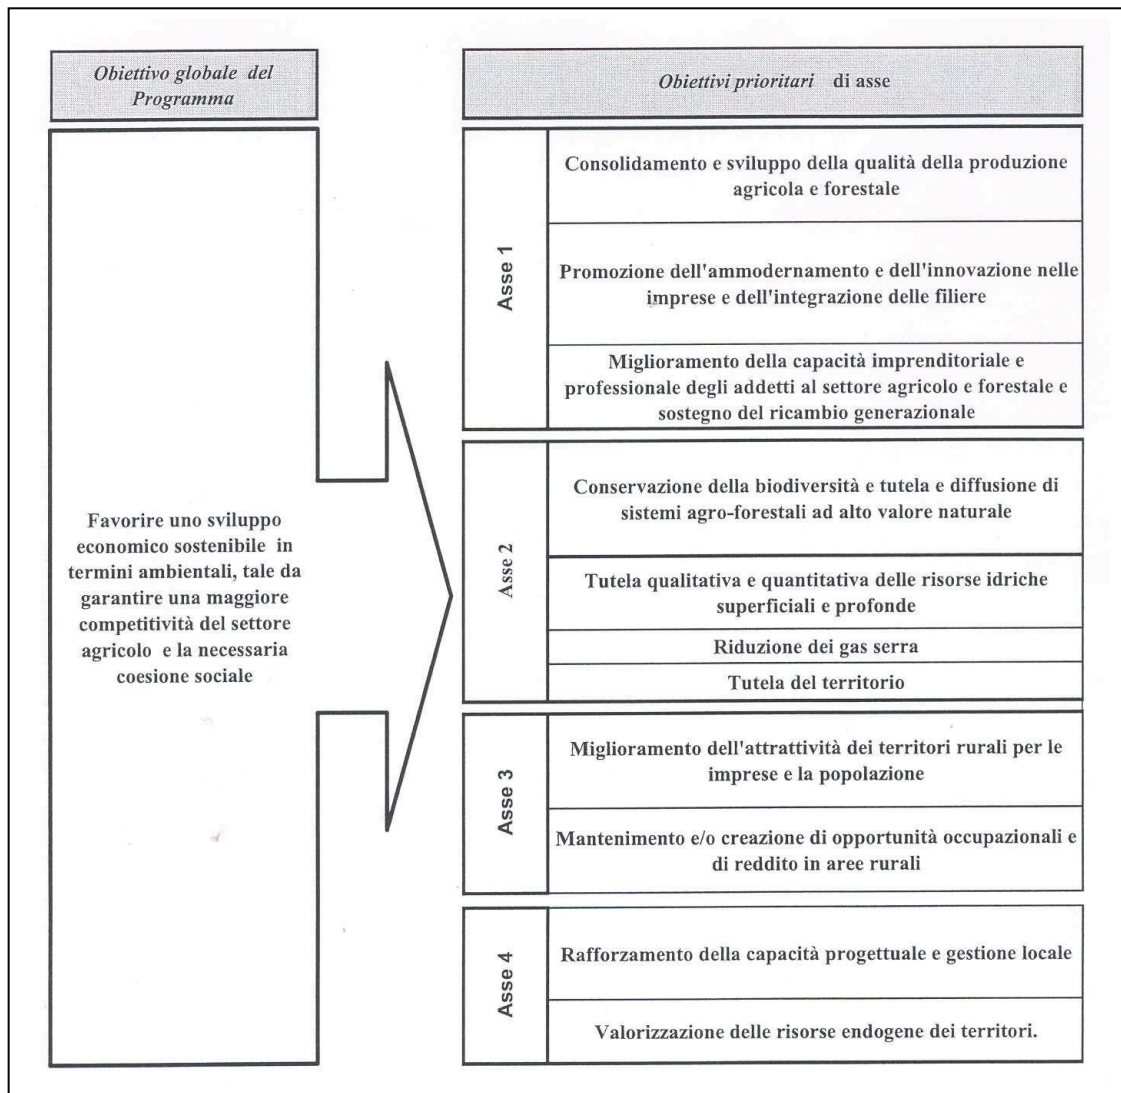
Obiettivo globale del Programma

Obiettivi prioritari di asse

Favorire uno sviluppo economico sostenibile in termini ambientali, tale da garantire una maggiore competitività del settore agricolo e la necessaria coesione sociale

Asse 1

Consolidamento e sviluppo della qualità della produzione agricola e forestale

Promozione dell'ammodernamento e dell'innovazione nelle imprese e dell'integrazione delle filiere

Miglioramento della capacità imprenditoriale e professionale degli addetti al settore agricolo e forestale e sostegno del ricambio generazionale

Asse 2

Conservazione della biodiversità e tutela e diffusione di sistemi agro-forestali ad alto valore naturale

Tutela qualitativa e quantitativa delle risorse idriche superficiali e profonde

Riduzione dei gas serra

Tutela del territorio

Asse 3

Miglioramento dell'attrattività dei territori rurali per le imprese e la popolazione

Mantenimento e/o creazione di opportunità occupazionali e di reddito in aree rurali

Asse 4

Rafforzamento della capacità progettuale e gestione locale

Valorizzazione delle risorse endogene dei territori.